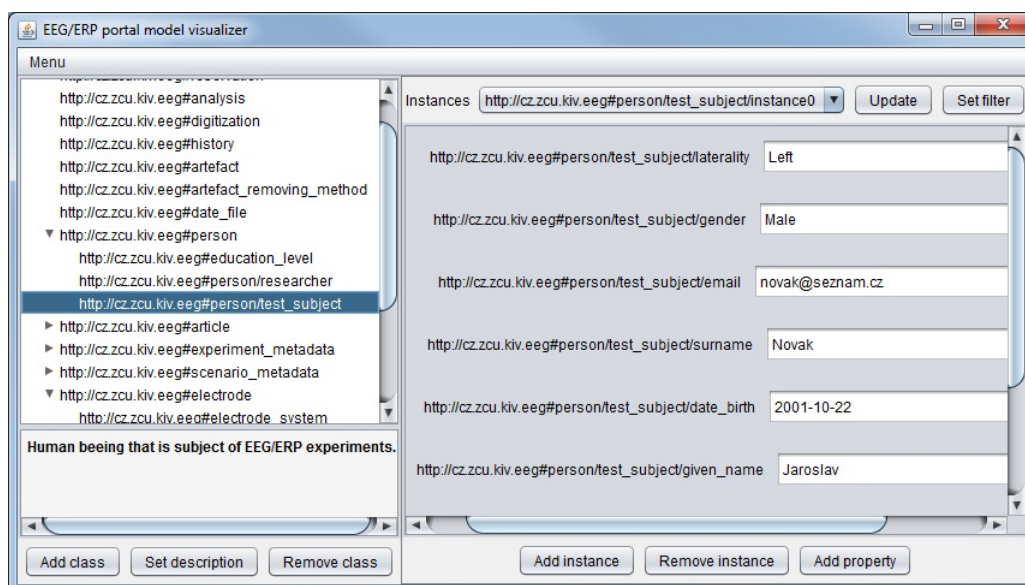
EEG/ERP portal model visualizer

Menu

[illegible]
http://cz.zcu.kiv.eeg#analysis
http://cz.zcu.kiv.eeg#digitization
http://cz.zcu.kiv.eeg#history
http://cz.zcu.kiv.eeg#artefact
http://cz.zcu.kiv.eeg#artefact_removing_method
http://cz.zcu.kiv.eeg#date_file
http://cz.zcu.kiv.eeg#person
http://cz.zcu.kiv.eeg#education_level
http://cz.zcu.kiv.eeg#person/researcher
http://cz.zcu.kiv.eeg#person/test_subject
http://cz.zcu.kiv.eeg#article
http://cz.zcu.kiv.eeg#experiment_metadata
http://cz.zcu.kiv.eeg#scenario_metadata
http://cz.zcu.kiv.eeg#electrode
http://cz.zcu.kiv.eeg#electrode_system

Human beeing that is subject of EEG/ERP experiments.

Add class | Set description | Remove class

Instances http://cz.zcu.kiv.eeg#person/test_subject/instance0 Update Set filter

http://cz.zcu.kiv.eeg#person/test_subject/laterality Left
http://cz.zcu.kiv.eeg#person/test_subject/gender Male
http://cz.zcu.kiv.eeg#person/test_subject/email novak@seznam.cz
http://cz.zcu.kiv.eeg#person/test_subject/surname Novak
http://cz.zcu.kiv.eeg#person/test_subject/date_birth 2001-10-22
http://cz.zcu.kiv.eeg#person/test_subject/given_name Jaroslav

Add instance | Remove instance | Add property